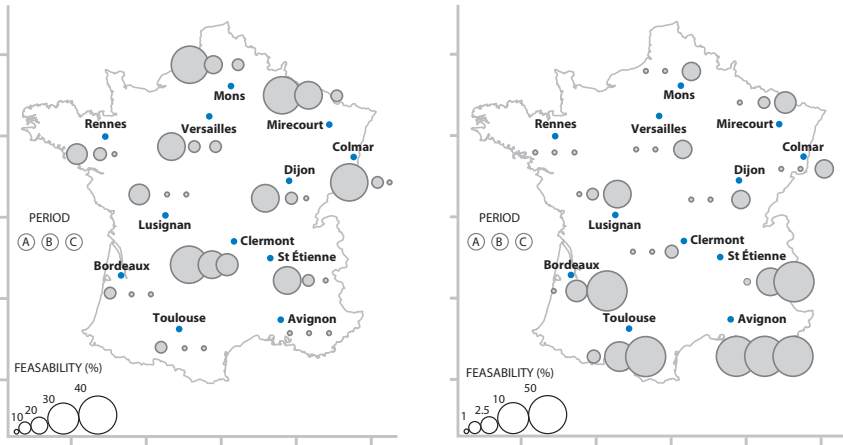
Mons
Rennes
Versailles
Mirecourt
Colmar
Dijon
PERIOD
Ⓐ Ⓑ Ⓒ
Lusignan
Clermont
Bordeaux
St Étienne
Toulouse
Avignon
FEASABILITY (%)
40
30
20
10

Mons
Rennes
Versailles
Mirecourt
Colmar
Dijon
PERIOD
Ⓐ Ⓑ Ⓒ
Lusignan
Clermont
Bordeaux
St Étienne
Toulouse
Avignon
FEASABILITY (%)
50
10
2.5
1